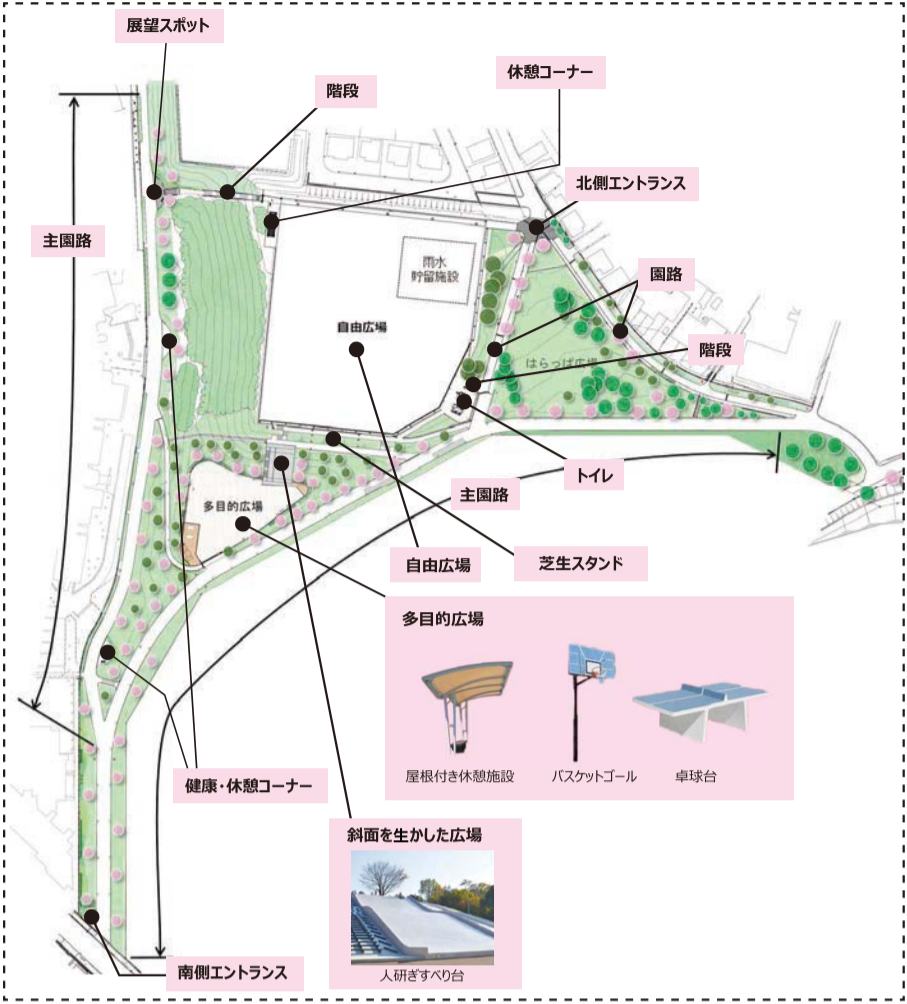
展望スポット

階段

休憩コーナー

主園路

雨水貯留施設

自由広場

北側エントランス

園路

はらっぱ広場

階段

トイレ

主園路

多目的広場

自由広場

芝生スタンド

多目的広場

屋根付き休憩施設

バスケットゴール

卓球台

健康・休憩コーナー

斜面を生かした広場

人研ぎすべり台

南側エントランス